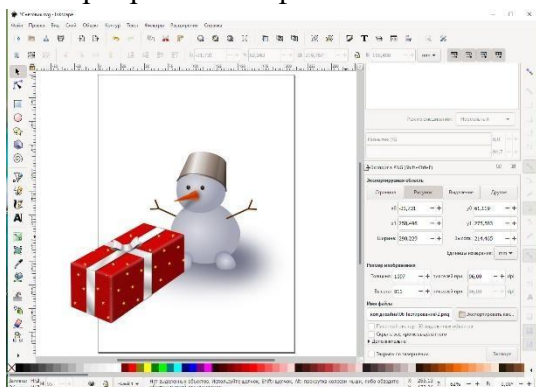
Снеговик.svg - Inkscape

Файл Правка Вид Слой Объект Контур Текст Фильтры Расширения Справка

Экспортировать PNG (Shift+Ctrl+E)

Экспортируемая область

Страница Рисунок Выделение Другое

x0: -21,721

y0: 41,156

x1: 258,495

y1: 255,565

Ширина: 280,225

Высота: 214,405

Единицы измерения: mm

Размер изображения

Ширина: 1327

точек на дюйм: 96,00

Высота: 811

Имя файла

Экспортировать как...

Спрятать всё, кроме выделенного

Дополнительно

Экспорт

Экспорт